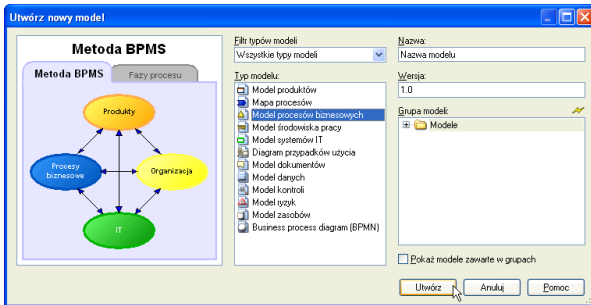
Utwórz nowy model

Metoda BPMS

Metoda BPMS

Fazy procesu

Produkty

Procesy biznesowe

Organizacja

IT

Filtr typów modeli

Wszystkie typy modeli

Typ modelu:

Model produktów
Mapa procesów
Model procesów biznesowych
Model środowiska pracy
Model systemów IT
Diagram przypadków użycia
Model dokumentów
Model danych
Model kontroli
Model ryzyk
Model zasobów
Business process diagram (BPMN)

Nazwa:

Nazwa modelu

Wersja:

1.0

Grupa modeli:

Modele

Pokaż modele zawarte w grupach

Utwórz

Anuluj

Pomoc